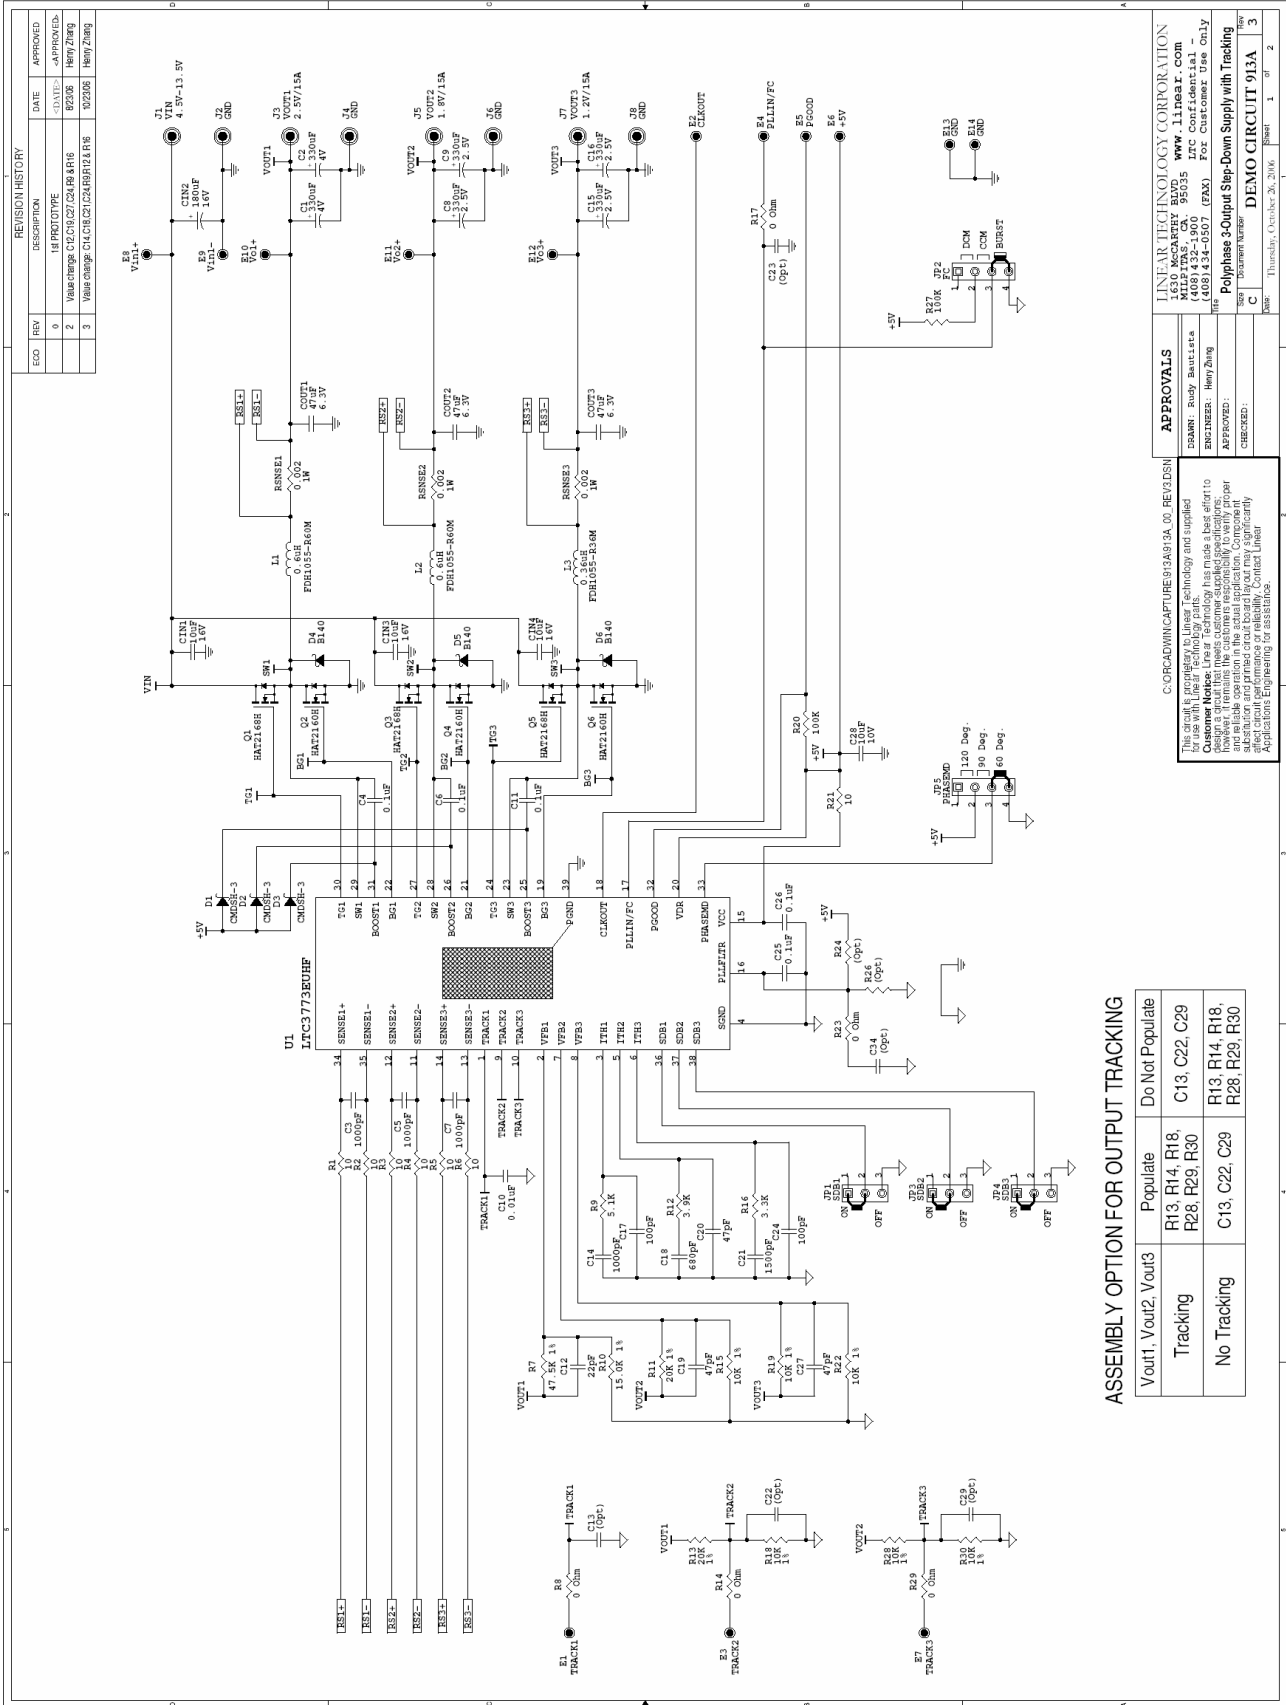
REVISION HISTORY

| ECO | REV | DESCRIPTION | DATE | APPROVED |
|---|---|---|---|---|
| | 0 | 1st PROTOTYPE | <DATE> | <APPROVED> |
| | 2 | Value change: C12,C19,C27,C24,R9 & R16 | 8/23/06 | Henry Zhang |
| | 3 | Value change: C14,C18,C21,C24,R9,R12 & R16 | 10/23/06 | Henry Zhang |

E8 Vin1+
E9 Vin1-
J1 VIN 4.5V-13.5V
J2 GND
CIN2 180uF 16V
J3 VOUT1 2.5V/15A
J4 GND
VOUT1
C2 330uF 4V
C1 330uF 4V
E10 Vo1+
J5 VOUT2 1.8V/15A
J6 GND
VOUT2
C9 330uF 2.5V
C8 330uF 2.5V
E11 Vo2+
J7 VOUT3 1.2V/15A
J8 GND
VOUT3
C16 330uF 2.5V
C15 330uF 2.5V
E12 Vo3+
E2 CLKOUT
E4 PLLIN/FC
E5 PGOOD
E6 +5V
R17 0 Ohm
C23 (Opt)
E13 GND
E14 GND
RS1+ RS1-
COUT1 47uF 6.3V
RSNSE1 0.002 1W
L1 0.6uH FDH1055-R60M
RS2+ RS2-
COUT2 47uF 6.3V
RSNSE2 0.002 1W
L2 0.6uH FDH1055-R60M
RS3+ RS3-
COUT3 47uF 6.3V
RSNSE3 0.002 1W
L3 0.36uH FDH1055-R36M
+5V
R27 100K
JP2 FC
DCM
CCM
BURST
CIN1 10uF 16V
D4 B140
CIN3 10uF 16V
D5 B140
CIN4 10uF 16V
D6 B140
VIN
SW1 SW2 SW3
Q1 HAT2168H
Q2 HAT2160H
Q3 HAT2168H
Q4 HAT2160H
Q5 HAT2168H
Q6 HAT2160H
BG1 TG2 BG2 TG3 BG3 TG1
C4 0.1uF
C6 0.1uF
C11 0.1uF
R20 100K
+5V
C28 10uF 10V
R21 10
JP5 PHASEMD
120 Deg.
90 Deg.
60 Deg.
+5V
D1 CMDSH-3
D2 CMDSH-3
D3 CMDSH-3
+5V
U1 LTC3773EUHF
TG1 SW1 BOOST1 BG1 TG2 SW2 BOOST2 BG2 TG3 SW3 BOOST3 BG3 PGND CLKOUT PLLIN/FC PGOOD VDR PHASEMD VCC PLLFLTR SGND
SENSE1+ SENSE1- SENSE2+ SENSE2- SENSE3+ SENSE3- TRACK1 TRACK2 TRACK3 VFB1 VFB2 VFB3 ITH1 ITH2 ITH3 SDB1 SDB2 SDB3
30 29 31 22 27 28 26 21 24 23 25 19 39 18 17 32 20 33 15 16 4
34 35 12 11 14 13 1 9 10 2 7 8 3 5 6 36 37 38
C26 0.1uF
C25 0.1uF
+5V
R24 (Opt)
R26 (Opt)
R23 0 Ohm
C34 (Opt)
R1 10 R2 10 R3 10 R4 10 R5 10 R6 10
C3 1000pF
C5 1000pF
C7 1000pF
TRACK1 TRACK2 TRACK3
C10 0.01uF
TRACK1
R9 5.1K
C17 100pF
C14 1000pF
R12 3.9K
C20 47pF
C18 680pF
R16 3.3K
C24 100pF
C21 1500pF
JP1 SDB1 ON OFF
JP3 SDB2 ON OFF
JP4 SDB3 ON OFF
R7 47.5K 1%
C12 22pF
R10 15.0K 1%
VOUT1
R11 20K 1%
C19 47pF
R15 10K 1%
VOUT2
R19 10K 1%
C27 47pF
R22 10K 1%
VOUT3
RS1+ RS1- RS2+ RS2- RS3+ RS3-
E1 TRACK1
R8 0 Ohm
TRACK1
C13 47pF (Opt)
VOUT1
R13 20K 1%
R14 0 Ohm
E3 TRACK2
TRACK2
C22 (Opt)
R18 10K 1%
VOUT2
R28 10K 1%
R29 0 Ohm
E7 TRACK3
TRACK3
C29 (Opt)
R30 10K 1%

ASSEMBLY OPTION FOR OUTPUT TRACKING

| Vout1, Vout2, Vout3 | Populate | Do Not Populate |
|---|---|---|
| Tracking | R13, R14, R18, R28, R29, R30 | C13, C22, C29 |
| No Tracking | C13, C22, C29 | R13, R14, R18, R28, R29, R30 |

C:\ORCAD\WIN\CAPTURE\913A\913A_00_REV3.DSN

This circuit is proprietary to Linear Technology and supplied for use with Linear Technology parts.
Customer Notice: Linear Technology has made a best effort to design a circuit that meets customer-supplied specifications; however, it remains the customers responsibility to verify proper and reliable operation in the actual application. Component substitution and printed circuit board layout may significantly affect circuit performance or reliability. Contact Linear Applications Engineering for assistance.

APPROVALS
DRAWN: Rudy Bautista
ENGINEER: Henry Zhang
APPROVED:
CHECKED:

LINEAR TECHNOLOGY CORPORATION
1630 McCARTHY BLVD. MILPITAS, CA. 95035
(408)432-1900
(408)434-0507 (FAX)
www.linear.com
LTC Confidential - For Customer Use Only
Title
Polyphase 3-Output Step-Down Supply with Tracking
Size C
Document Number
DEMO CIRCUIT 913A
Rev 3
Date: Thursday, October 26, 2006
Sheet 1 of 2